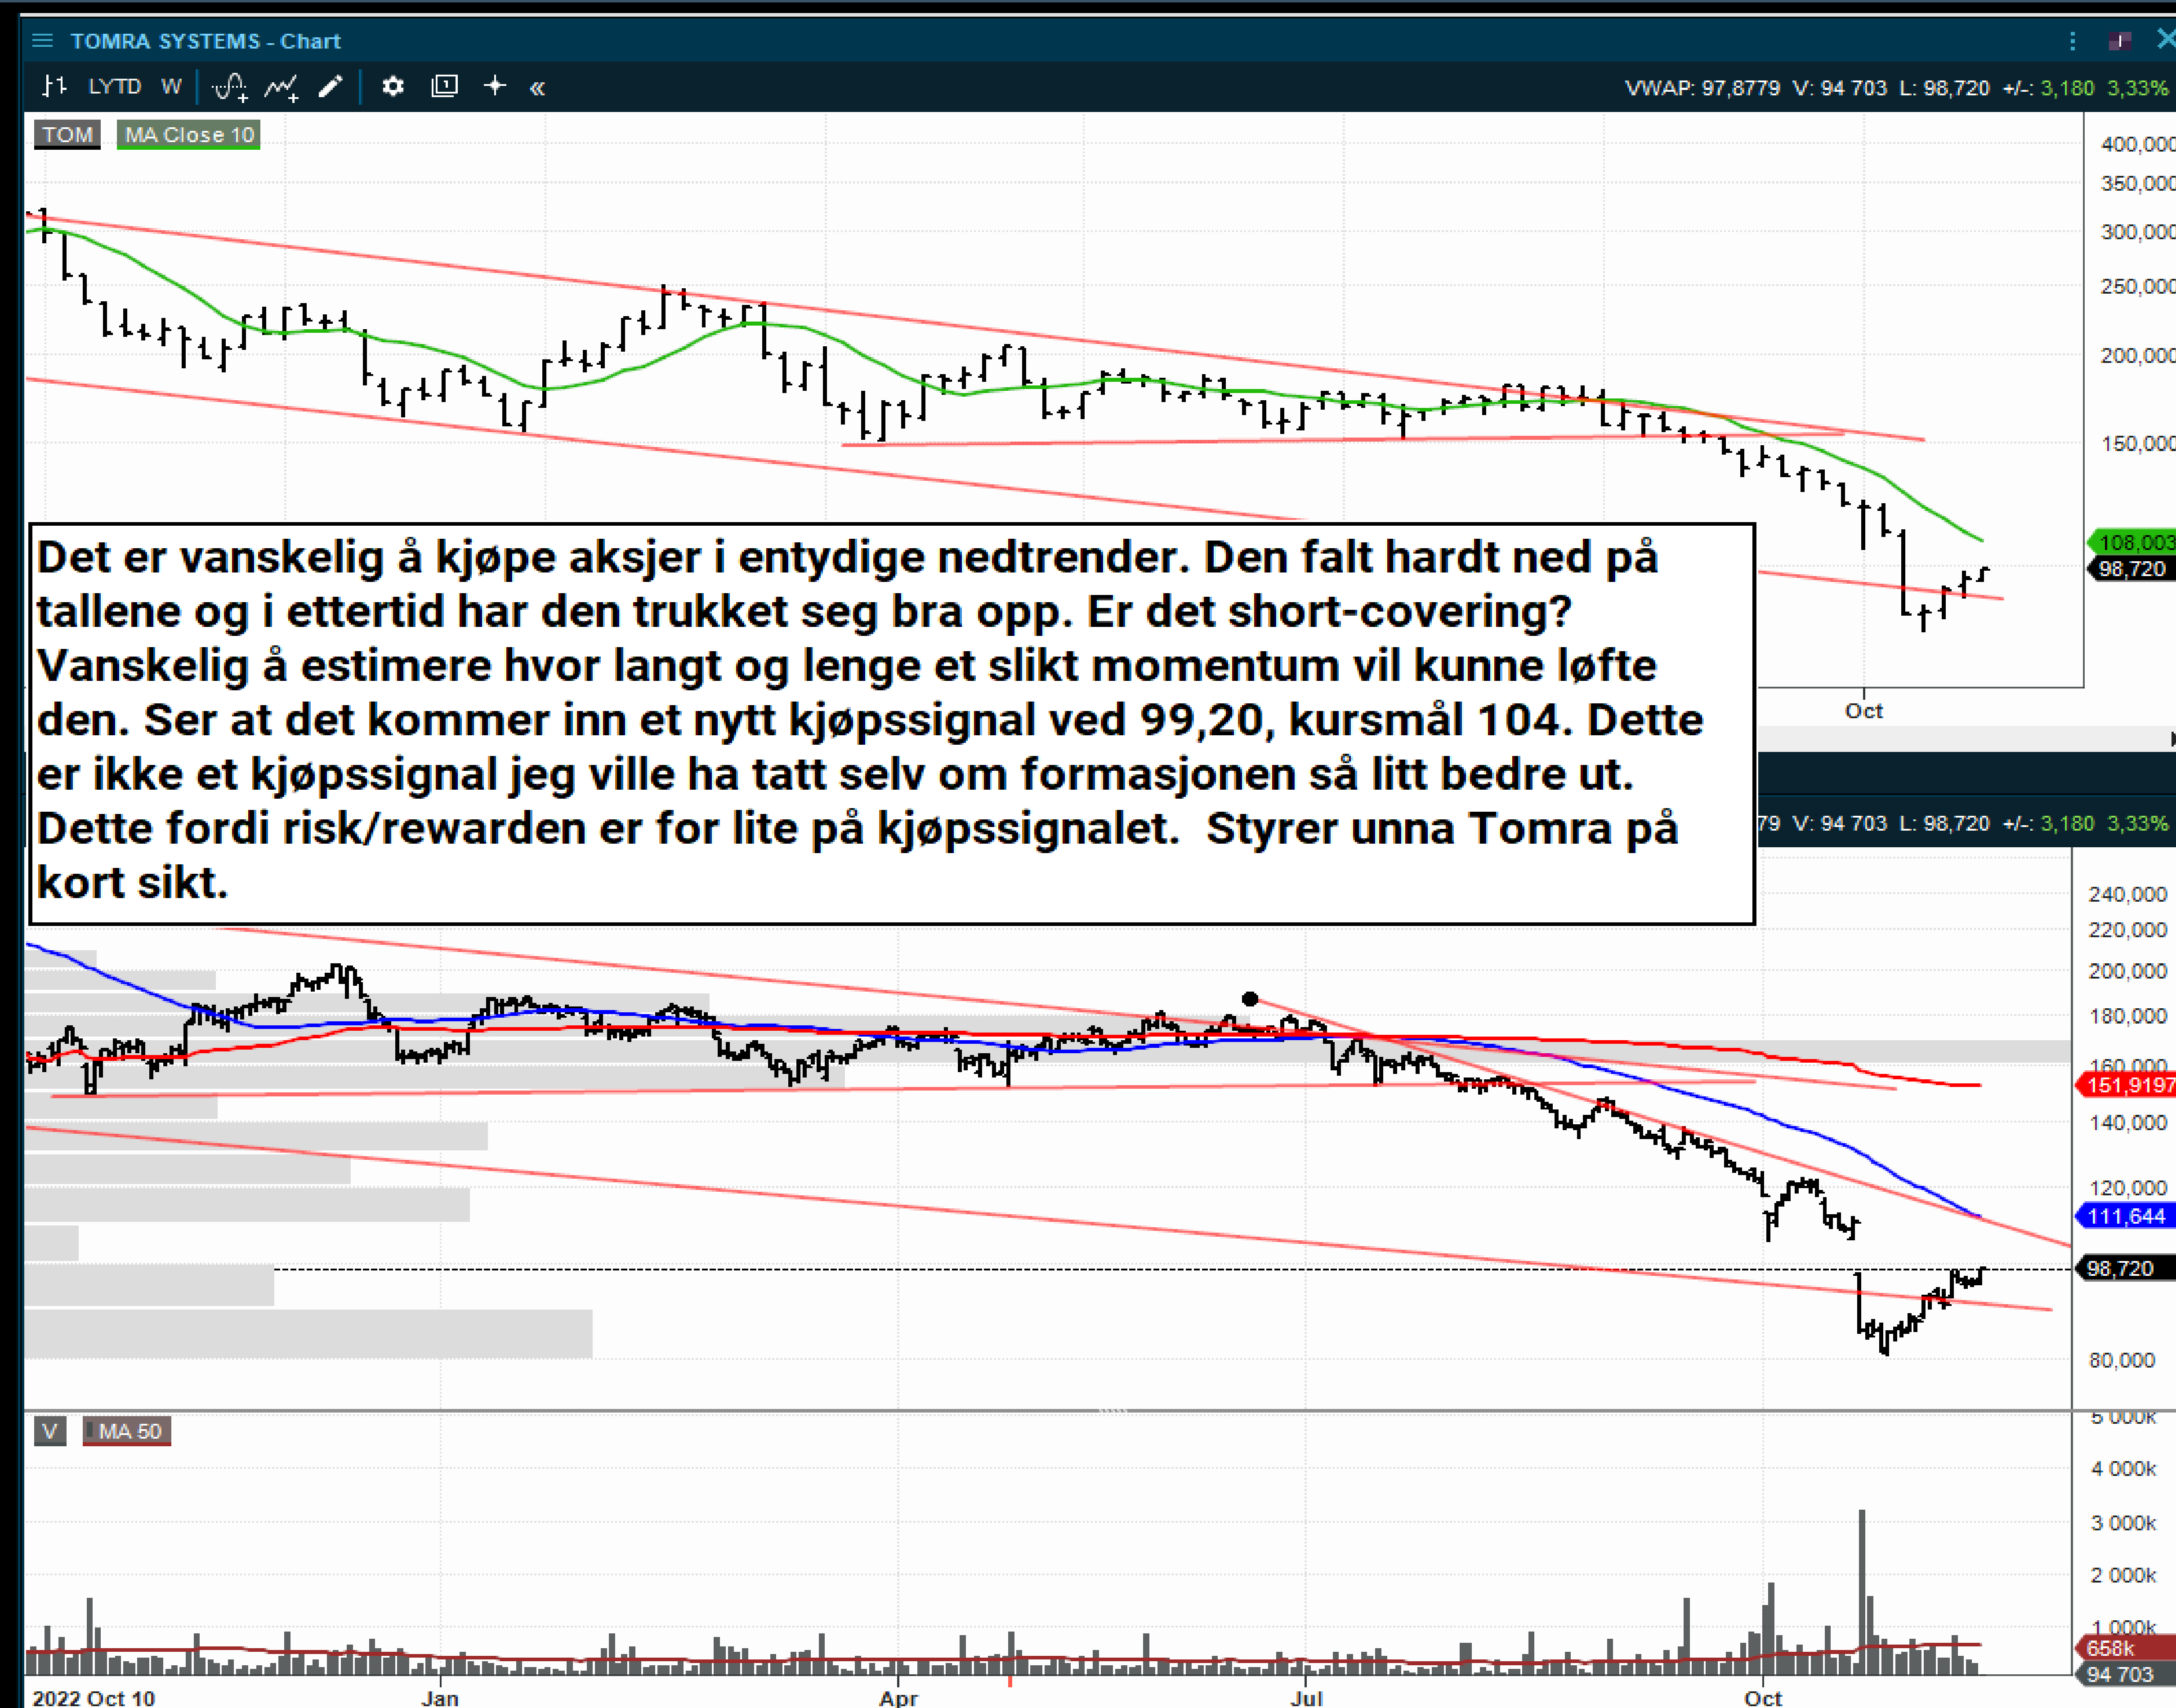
TOMRA SYSTEMS - Chart

LYTD W

VWAP: 97,8779 V: 94 703 L: 98,720 +/-: 3,180 3,33%

TOM MA Close 10

400,000
350,000
300,000
250,000
200,000
150,000
108,003
98,720

Oct

Det er vanskelig å kjøpe aksjer i entydige nedtrender. Den falt hardt ned på tallene og i ettertid har den trukket seg bra opp. Er det short-covering? Vanskelig å estimere hvor langt og lenge et slikt momentum vil kunne løfte den. Ser at det kommer inn et nytt kjøpssignal ved 99,20, kursmål 104. Dette er ikke et kjøpssignal jeg ville ha tatt selv om formasjonen så litt bedre ut. Dette fordi risk/rewarden er for lite på kjøpssignalet. Styrer unna Tomra på kort sikt.

79 V: 94 703 L: 98,720 +/-: 3,180 3,33%

240,000
220,000
200,000
180,000
160,000
151,9197
140,000
120,000
111,644
98,720
80,000

V MA 50

5 000k
4 000k
3 000k
2 000k
1 000k
658k
94 703

2022 Oct 10 Jan Apr Jul Oct